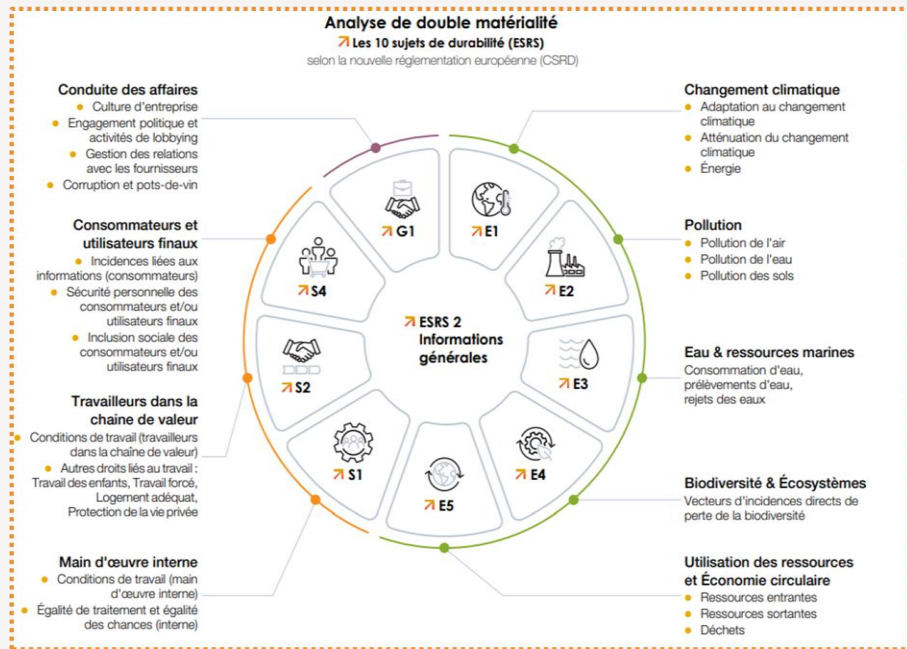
Analyse de double matérialité

↗ Les 10 sujets de durabilité (ESRS)

selon la nouvelle réglementation européenne (CSRD)

Conduite des affaires
• Culture d'entreprise
• Engagement politique et activités de lobbying
• Gestion des relations avec les fournisseurs
• Corruption et pots-de-vin

Consommateurs et utilisateurs finaux
• Incidences liées aux informations (consommateurs)
• Sécurité personnelle des consommateurs et/ou utilisateurs finaux
• Inclusion sociale des consommateurs et/ou utilisateurs finaux

Travailleurs dans la chaine de valeur
• Conditions de travail (travailleurs dans la chaîne de valeur)
• Autres droits liés au travail : Travail des enfants, Travail forcé, Logement adéquat, Protection de la vie privée

Main d'œuvre interne
• Conditions de travail (main d'œuvre interne)
• Égalité de traitement et égalité des chances (interne)

↗ G1
↗ E1
↗ S4
↗ E2
↗ ESRS 2 Informations générales
↗ S2
↗ E3
↗ S1
↗ E4
↗ E5

Changement climatique
• Adaptation au changement climatique
• Atténuation du changement climatique
• Énergie

Pollution
• Pollution de l'air
• Pollution de l'eau
• Pollution des sols

Eau & ressources marines
Consommation d'eau, prélèvements d'eau, rejets des eaux

Biodiversité & Écosystèmes
Vecteurs d'incidences directs de perte de la biodiversité

Utilisation des ressources et Économie circulaire
• Ressources entrantes
• Ressources sortantes
• Déchets